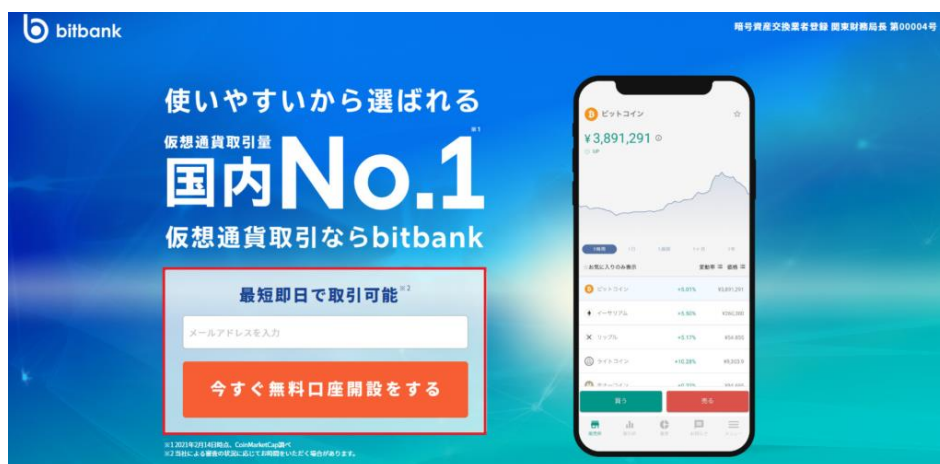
bitbank

暗号資産交換業者登録 関東財務局長 第00004号

使いやすいから選ばれる

仮想通貨取引量 国内No.1 ※1

仮想通貨取引ならbitbank

最短即日で取引可能 ※2

メールアドレスを入力

今すぐ無料口座開設をする

※1 2021年2月14日時点。CoinMarketCap調べ
※2 当社による審査の状況に応じてお時間をいただく場合があります。

ビットコイン
¥3,891,291

1週間

お気に入りのみ表示
変動率 価格

ビットコイン +9.01% ¥3,891,291
イーサリアム +5.60% ¥360,000
リップル +5.17% ¥54.803
ライトコイン +10.28% ¥9,023.9

買う
売る